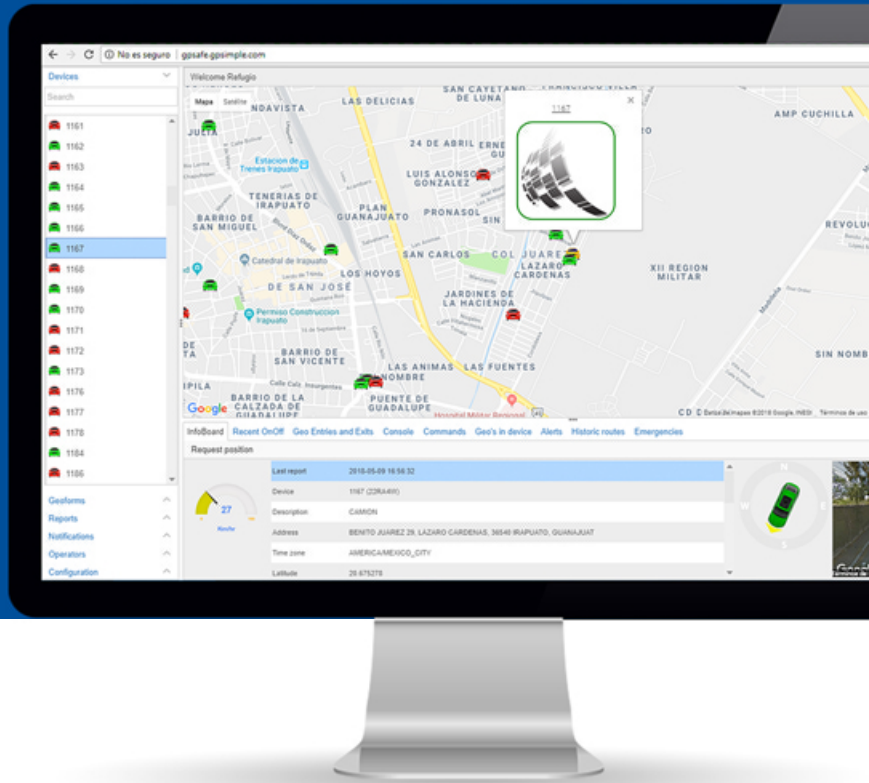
No es seguro | gpsafe.gpsimple.com

Devices
Search
1161
1162
1163
1164
1165
1166
1167
1168
1169
1170
1171
1172
1173
1176
1177
1178
1184
1186

Geoforms
Reports
Notifications
Operators
Configuration

Welcome Refugio

Mapa Satélite

NDAVISTA
LAS DELICIAS
SAN CAYETANO
DE LUNA
1167
AMP CUCHILLA
24 DE ABRIL
ERNE
Estacion de Trenes Irapuato
LUIS ALONSO GONZALEZ
TENERIAS DE IRAPUATO
PLAN GUANAJUATO
PRONASOL
BARRIO DE SAN MIGUEL
REVOLU
Catedral de Irapuato
SAN CARLOS
COL JUARE
LAZARO CARDENAS
XII REGION MILITAR
LOS HOYOS
DE SAN JOSÉ
JARDINES DE LA HACIENDA
Permiso Construccion Irapuato
BARRIO DE SAN VICENTE
SIN NOMB
LAS ANIMAS
LAS FUENTES
NOMBRE
IPILA
BARRIO DE LA CALZADA DE GUADALUPE
PUENTE DE GUADALUPE
Hospital Militar Regional
Google
Datos del mapa ©2018 Google, INEGI Términos de uso

InfoBoard Recent OnOff Geo Entries and Exits Console Commands Geo's in device Alerts Historic routes Emergencies
Request position

27

| Last report | 2018-05-09 16:56:32 |
|---|---|
| Device | 1167 (Z2RA4W) |
| Description | CAMION |
| Address | BENITO JUAREZ 29, LAZARO CARDENAS, 36540 IRAPUATO, GUANAJUAT |
| Time zone | AMERICA/MEXICO_CITY |
| Latitude | 20.675278 |